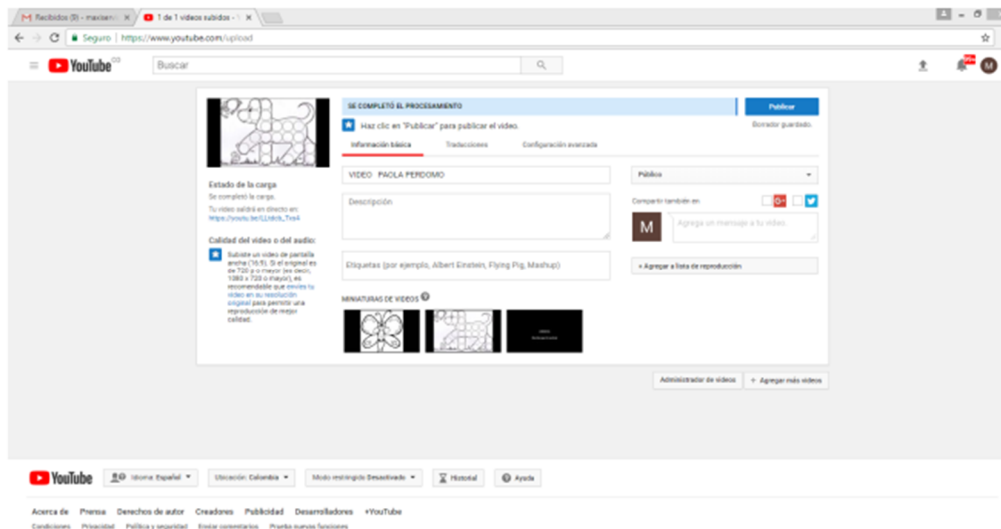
Recibidos (9) - maxisen ×
1 de 1 videos subidos - ×

Seguro | https://www.youtube.com/upload

YouTube CO
Buscar

SE COMPLETÓ EL PROCESAMIENTO
Publicar
Haz clic en "Publicar" para publicar el video.
Borrador guardado.

Información básica
Traducciones
Configuración avanzada

Estado de la carga
Se completó la carga.
Tu video estará en directo en:
https://youtu.be/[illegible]

Calidad del video o del audio:
Subiste un video de pantalla ancha (16:9). Si el original es de 720 p o mayor (es decir, 1280 x 720 o mayor), es recomendable que envíes tu video en su resolución original para permitir una reproducción de mejor calidad.

VIDEO PAOLA PERDOMO
Descripción
Etiquetas (por ejemplo, Albert Einstein, Flying Pig, Mashup)

Público
Compartir también en:
M
Agrega un mensaje a tu video
+ Agregar a lista de reproducción

MINIATURAS DE VIDEOS

Administrador de videos
+ Agregar más videos

YouTube
Idioma: Español
Ubicación: Colombia
Modo restringido: Desactivado
Historial
Ayuda

Acerca de Prensa Derechos de autor Creadores Publicidad Desarrolladores +YouTube
Condiciones Privacidad Política y seguridad Enviar comentarios Prueba nuevas funciones